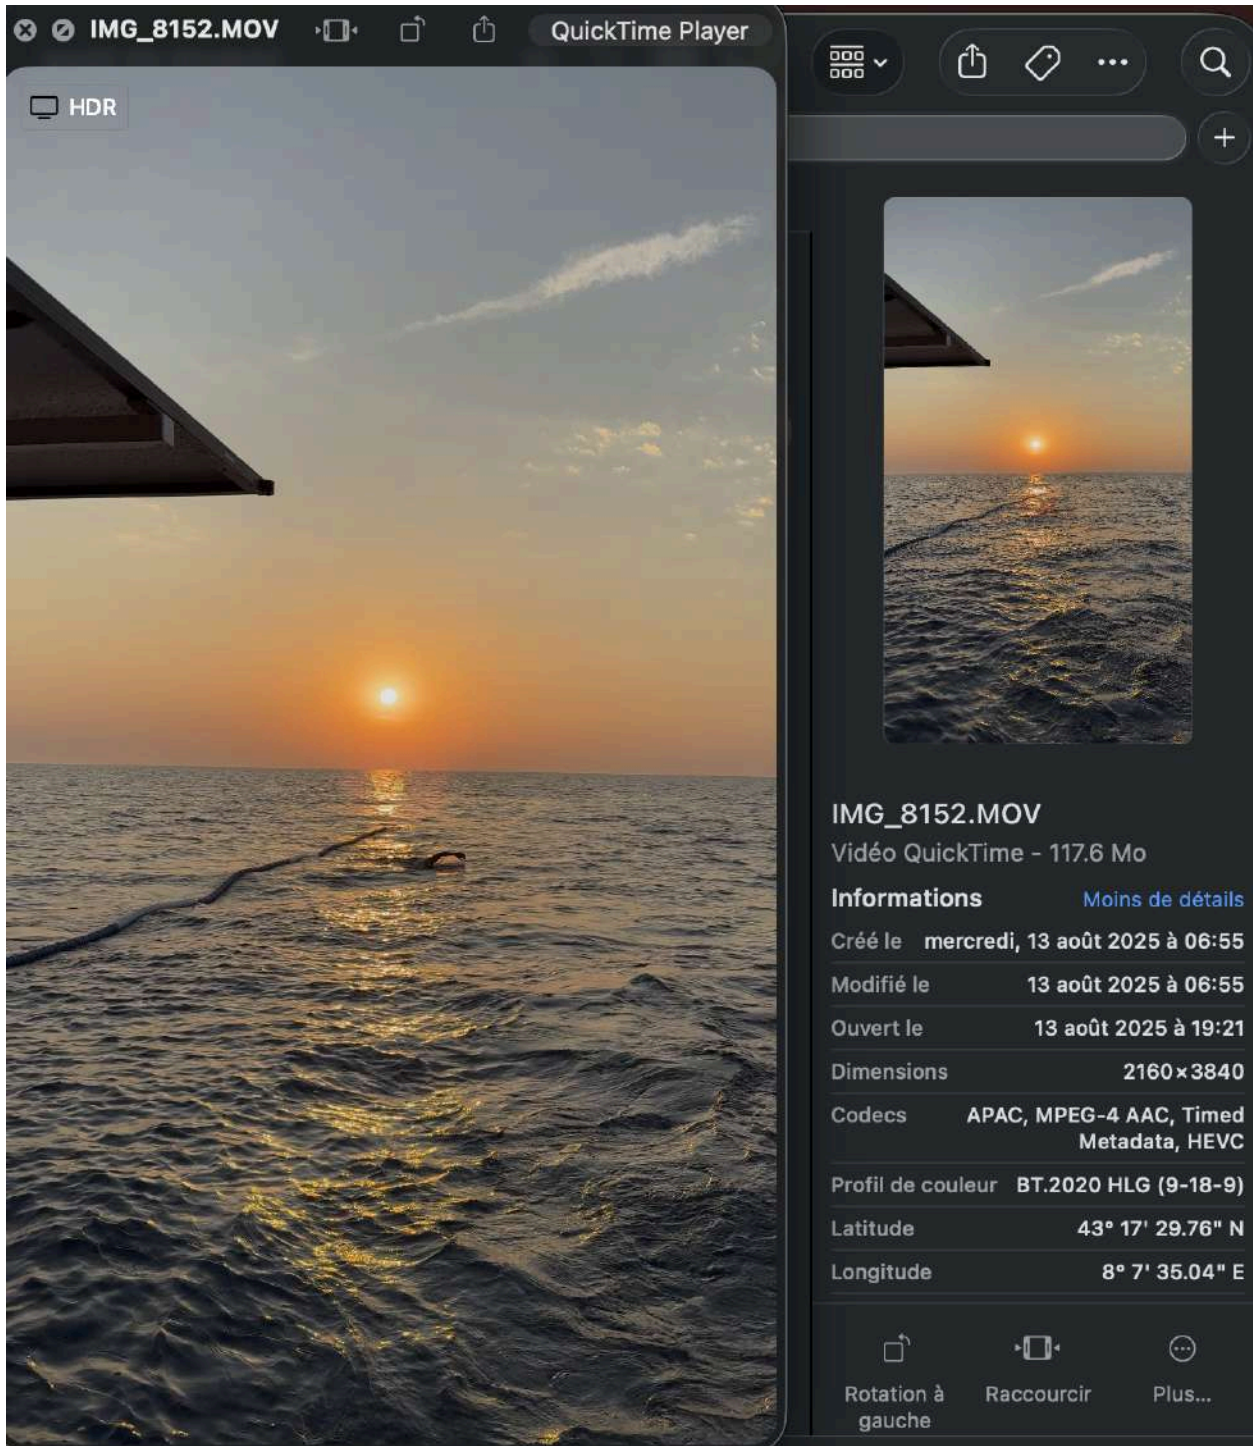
IMG_8152.MOV

QuickTime Player

HDR

IMG_8152.MOV
Vidéo QuickTime - 117.6 Mo

Informations
Moins de détails

| | |
|---|---|
| Créé le | mercredi, 13 août 2025 à 06:55 |
| Modifié le | 13 août 2025 à 06:55 |
| Ouvert le | 13 août 2025 à 19:21 |
| Dimensions | 2160×3840 |
| Codecs | APAC, MPEG-4 AAC, Timed Metadata, HEVC |
| Profil de couleur | BT.2020 HLG (9-18-9) |
| Latitude | 43° 17' 29.76" N |
| Longitude | 8° 7' 35.04" E |

Rotation à gauche
Raccourcir
Plus...